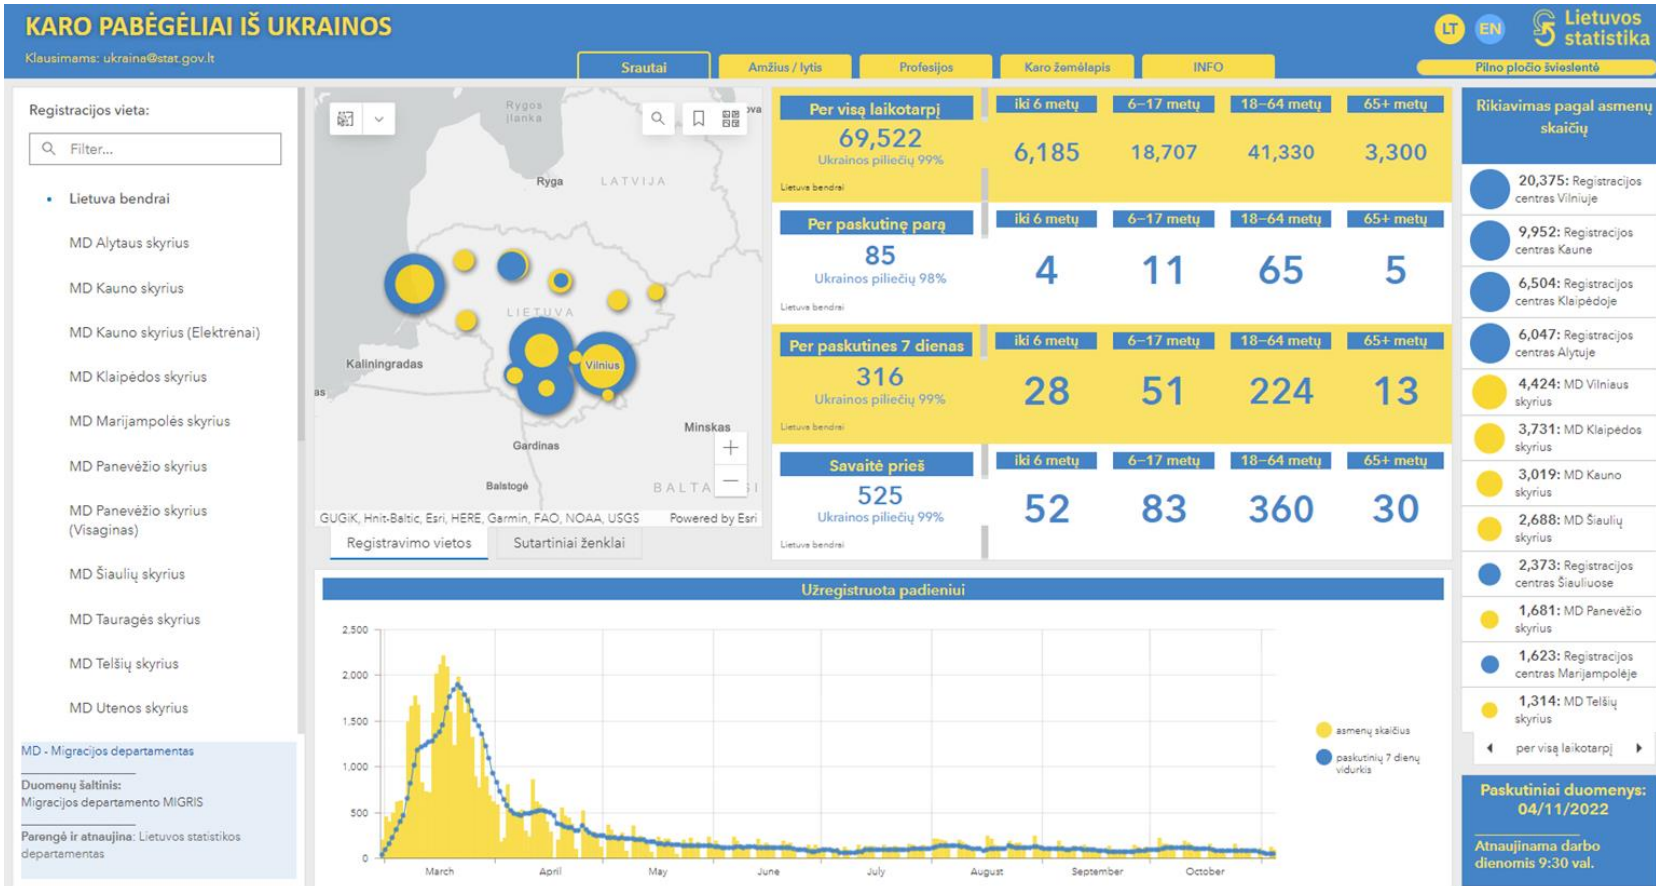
KARO PABĖGĖLIAI IŠ UKRAINOS
Klausimams: ukraina@stat.gov.lt

LT EN Lietuvos statistika

Srautai | Amžius / lytis | Profesijos | Karo žemėlapis | INFO
Pilno pločio švieslentė

Registracijos vieta:
Filter...

Lietuva bendrai
MD Alytaus skyrius
MD Kauno skyrius
MD Kauno skyrius (Elektrėnai)
MD Klaipėdos skyrius
MD Marijampolės skyrius
MD Panevėžio skyrius
MD Panevėžio skyrius (Visaginas)
MD Šiaulių skyrius
MD Tauragės skyrius
MD Telšių skyrius
MD Utenos skyrius

MD - Migracijos departamentas

Duomenų šaltinis:
Migracijos departamento MIGRIS

Parengė ir atnaujina: Lietuvos statistikos departamentas

Rygos įlanka
Ryga LATVIJA
LIETUVA
Kaliningradas
Vilnius
Minskas
Gardinas
Balstogė
BALTA
GUGIK, Hnit-Baltic, Esri, HERE, Garmin, FAO, NOAA, USGS Powered by Esri
Registravimo vietos | Sutartiniai ženklai

| Per visą laikotarpį 69,522 Ukrainos piliečių 99% Lietuva bendrai | iki 6 metų 6,185 | 6–17 metų 18,707 | 18–64 metų 41,330 | 65+ metų 3,300 |
|---|---|---|---|---|
| Per paskutinę parą 85 Ukrainos piliečių 98% Lietuva bendrai | iki 6 metų 4 | 6–17 metų 11 | 18–64 metų 65 | 65+ metų 5 |
| Per paskutines 7 dienas 316 Ukrainos piliečių 99% Lietuva bendrai | iki 6 metų 28 | 6–17 metų 51 | 18–64 metų 224 | 65+ metų 13 |
| Savaitė prieš 525 Ukrainos piliečių 99% Lietuva bendrai | iki 6 metų 52 | 6–17 metų 83 | 18–64 metų 360 | 65+ metų 30 |

Rikiavimas pagal asmenų skaičių
20,375: Registracijos centras Vilniuje
9,952: Registracijos centras Kaune
6,504: Registracijos centras Klaipėdoje
6,047: Registracijos centras Alytuje
4,424: MD Vilniaus skyrius
3,731: MD Klaipėdos skyrius
3,019: MD Kauno skyrius
2,688: MD Šiaulių skyrius
2,373: Registracijos centras Šiauliuose
1,681: MD Panevėžio skyrius
1,623: Registracijos centras Marijampolėje
1,314: MD Telšių skyrius
per visą laikotarpį

Užregistruota padieniui
2,500
2,000
1,500
1,000
500
0
March April May June July August September October
asmenų skaičius
paskutinių 7 dienų vidurkis

Paskutiniai duomenys: 04/11/2022
Atnaujinama darbo dienomis 9:30 val.